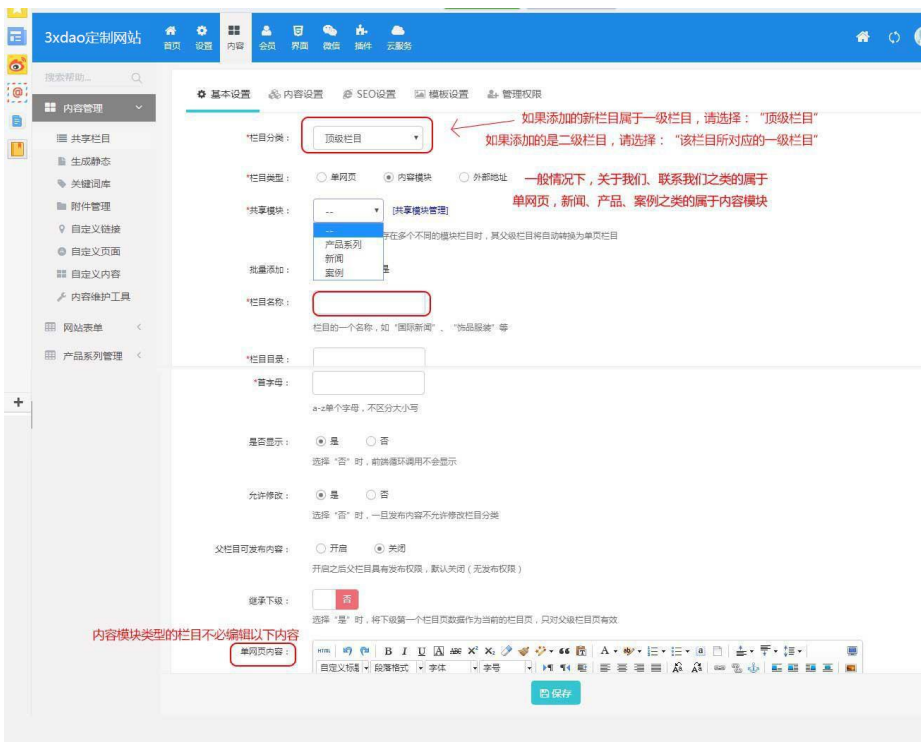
3xdao定制网站

首页 设置 内容 会员 界面 微信 插件 云服务

搜索帮助...

内容管理
共享栏目
生成静态
关键词库
附件管理
自定义链接
自定义页面
自定义内容
内容维护工具
网站表单
产品系列管理

基本设置 内容设置 SEO设置 模板设置 管理权限

*栏目分类： 顶级栏目

如果添加的新栏目属于一级栏目，请选择："顶级栏目"
如果添加的是二级栏目，请选择："该栏目所对应的一级栏目"

*栏目类型： 单网页 内容模块 外部地址

一般情况下，关于我们、联系我们之类的属于单网页，新闻、产品、案例之类的属于内容模块

*共享模块： -- [共享模块管理]
--
产品系列
新闻
案例
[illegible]存在多个不同的模块栏目时，其父级栏目将自动转换为单页栏目

批量添加： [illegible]

*栏目名称：
栏目的一个名称，如"国际新闻"、"饰品服装"等

*栏目目录：

*首字母：
a-z单个字母，不区分大小写

是否显示： 是 否
选择"否"时，前端循环调用不会显示

允许修改： 是 否
选择"否"时，一旦发布内容不允许修改栏目分类

父栏目可发布内容： 开启 关闭
开启之后父栏目具有发布权限，默认关闭（无发布权限）

继承下级： 否
选择"是"时，将下级第一个栏目页数据作为当前的栏目页，只对父级栏目页有效

内容模块类型的栏目不必编辑以下内容

单网页内容：
自定义标题 段落格式 字体 字号

保存